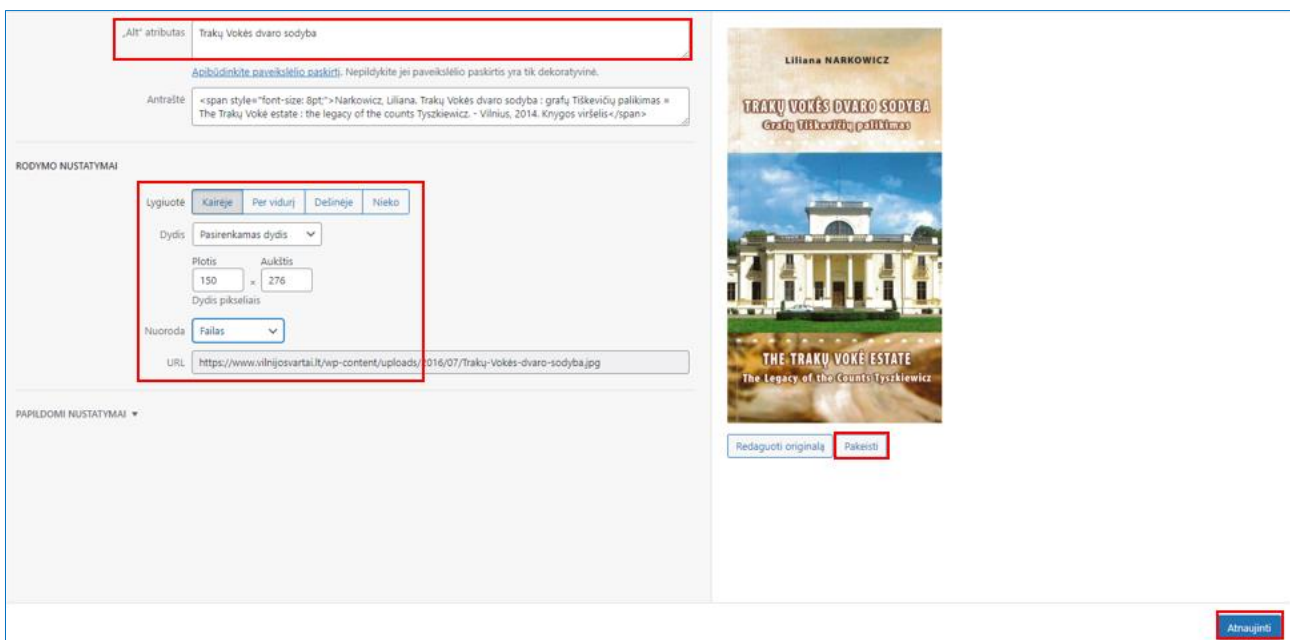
„Alt“ atributas Trakų Vokės dvaro sodyba

Apibūdinkite paveikslėlio paskirtį. Nepildykite jei paveikslėlio paskirtis yra tik dekoratyvinė.

Antraštė <span style="font-size: 8pt;">Narkowicz, Liliana. Trakų Vokės dvaro sodyba : grafų Tiškevičių palikimas = The Trakų Vokė estate : the legacy of the counts Tyszkiewicz. - Vilnius, 2014. Knygos viršelis</span>

RODYMO NUSTATYMAI

Lygiuotė Kairėje Per vidurį Dešinėje Nieko

Dydis Pasirenkamas dydis

Plotis 150 × Aukštis 276

Dydis pikseliais

Nuoroda Failas

URL https://www.vilnijosvartai.lt/wp-content/uploads/2016/07/Trakų-Vokės-dvaro-sodyba.jpg

PAPILDOMI NUSTATYMAI ▾

Liliana NARKOWICZ

TRAKŲ VOKĖS DVARO SODYBA
Grafų Tiškevičių palikimas

THE TRAKŲ VOKĖ ESTATE
The Legacy of the Counts Tyszkiewicz

Redaguoti originalą Pakeisti

Atnaujinti